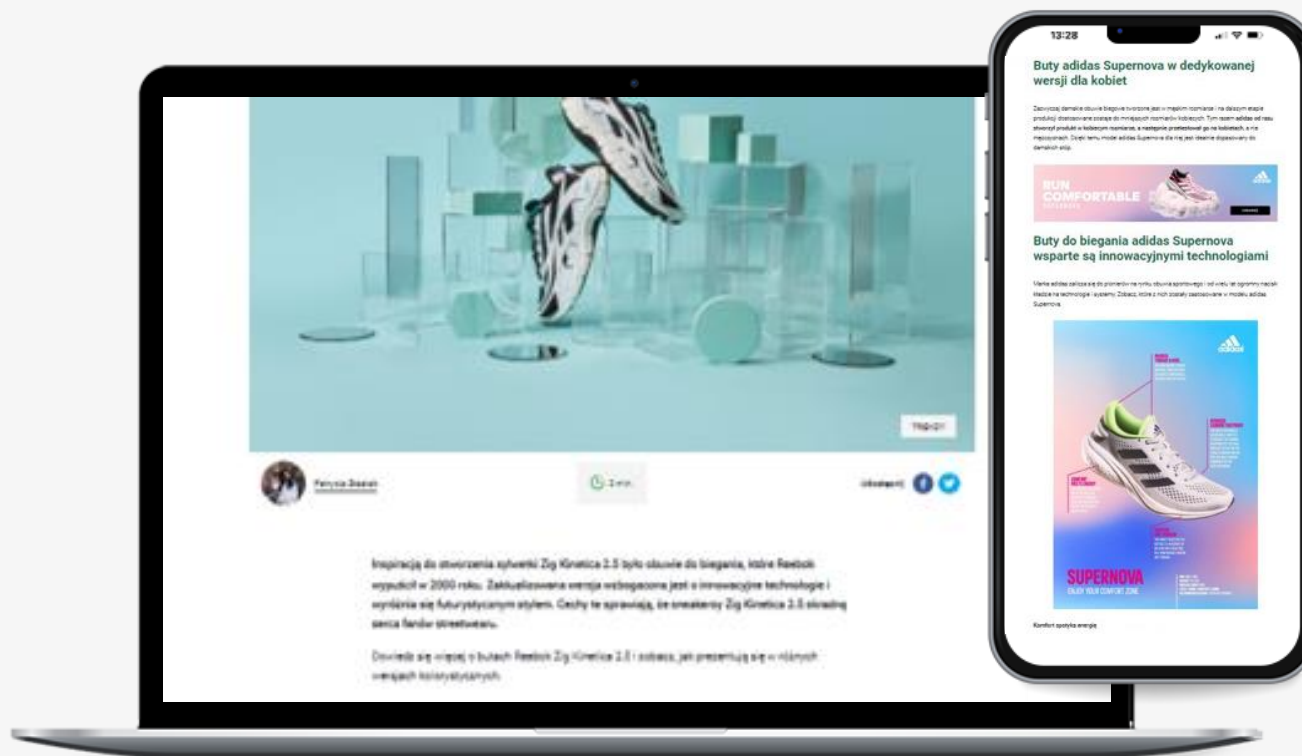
REEBOK

Patrycja Bazan

2 min

Udostępnij

Inspiracją do stworzenia sylwetki Zig Kinetica 2.5 było obuwie do biegania, które Reebok wypuścił w 2000 roku. Zaktualizowana wersja wzbogacona jest o innowacyjne technologie i wyróżnia się futurystycznym stylem. Cechy te sprawiają, że sneakersy Zig Kinetica 2.5 skradną serca fanów streetwearu.

Dowiedz się więcej o butach Reebok Zig Kinetica 2.5 i zobacz, jak prezentują się w różnych wersjach kolorystycznych.

13:28

Buty adidas Supernova w dedykowanej wersji dla kobiet

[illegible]

RUN COMFORTABLE

Buty do biegania adidas Supernova wsparte są innowacyjnymi technologiami

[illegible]

SUPERNOVA
ENJOY YOUR COMFORT ZONE

Komfort spotyka energię